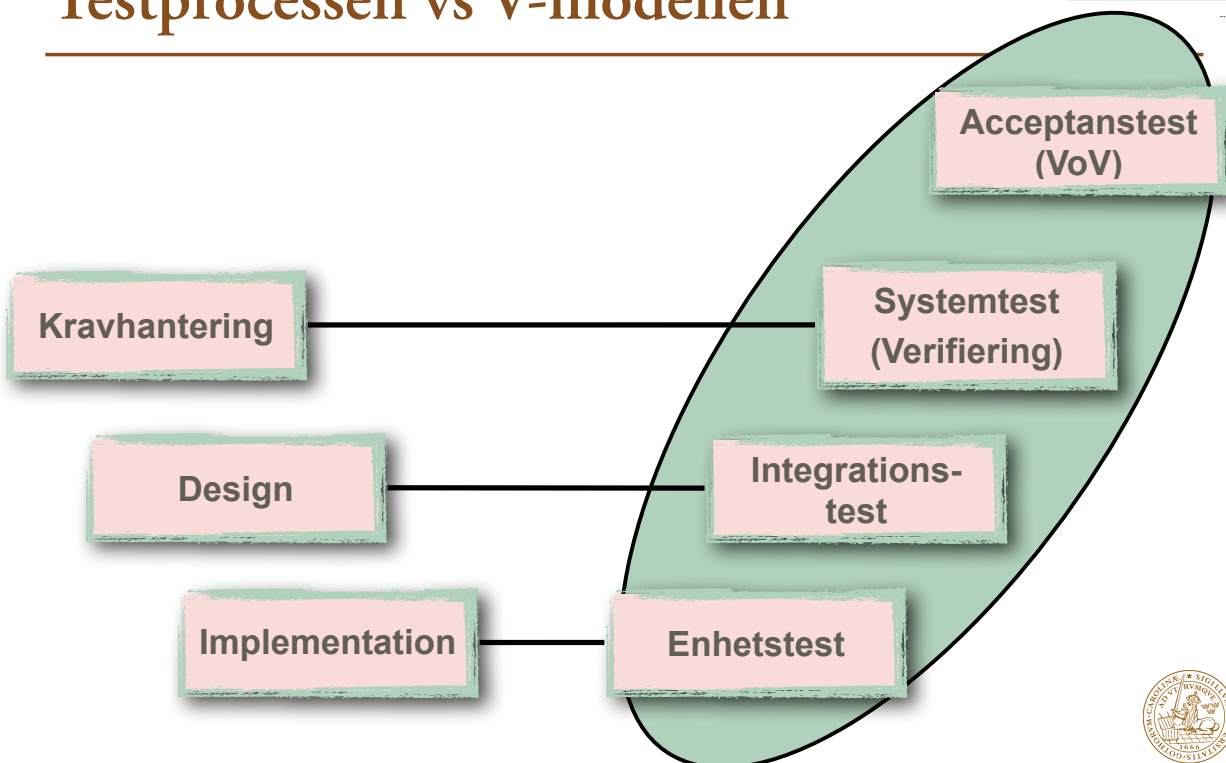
Testprocessen vs V-modellen

Acceptanstest (VoV)

Kravhantering

Systemtest (Verifiering)

Design

Integrationstest

Implementation

Enhetstest

CAROLINÆ · SIGILLUM · UNIVERSITATIS · LUNDENSIS · 1666 · RVMOV